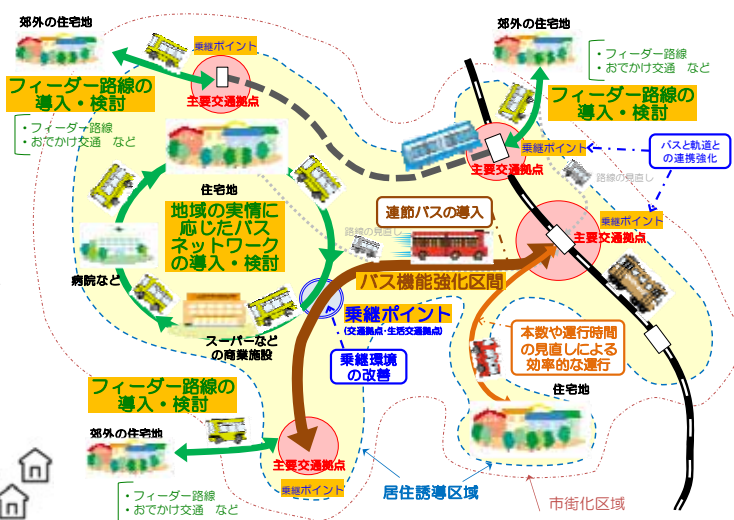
郊外の住宅地

乗継ポイント

主要交通拠点

フィーダー路線の導入・検討

・フィーダー路線
・おでかけ交通　など

住宅地

地域の実情に応じたバスネットワークの導入・検討

病院など

スーパーなどの商業施設

郊外の住宅地

・フィーダー路線
・おでかけ交通　など

フィーダー路線の導入・検討

乗継ポイント

主要交通拠点

バスと軌道との連携強化

路線の見直し

乗継ポイント

主要交通拠点

連節バスの導入

路線の見直し

バス機能強化区間

乗継ポイント
(交通拠点・生活交通拠点)

乗継環境の改善

本数や運行時間の見直しによる効率的な運行

住宅地

フィーダー路線の導入・検討

郊外の住宅地

主要交通拠点

乗継ポイント

・フィーダー路線
・おでかけ交通　など

居住誘導区域

市街化区域